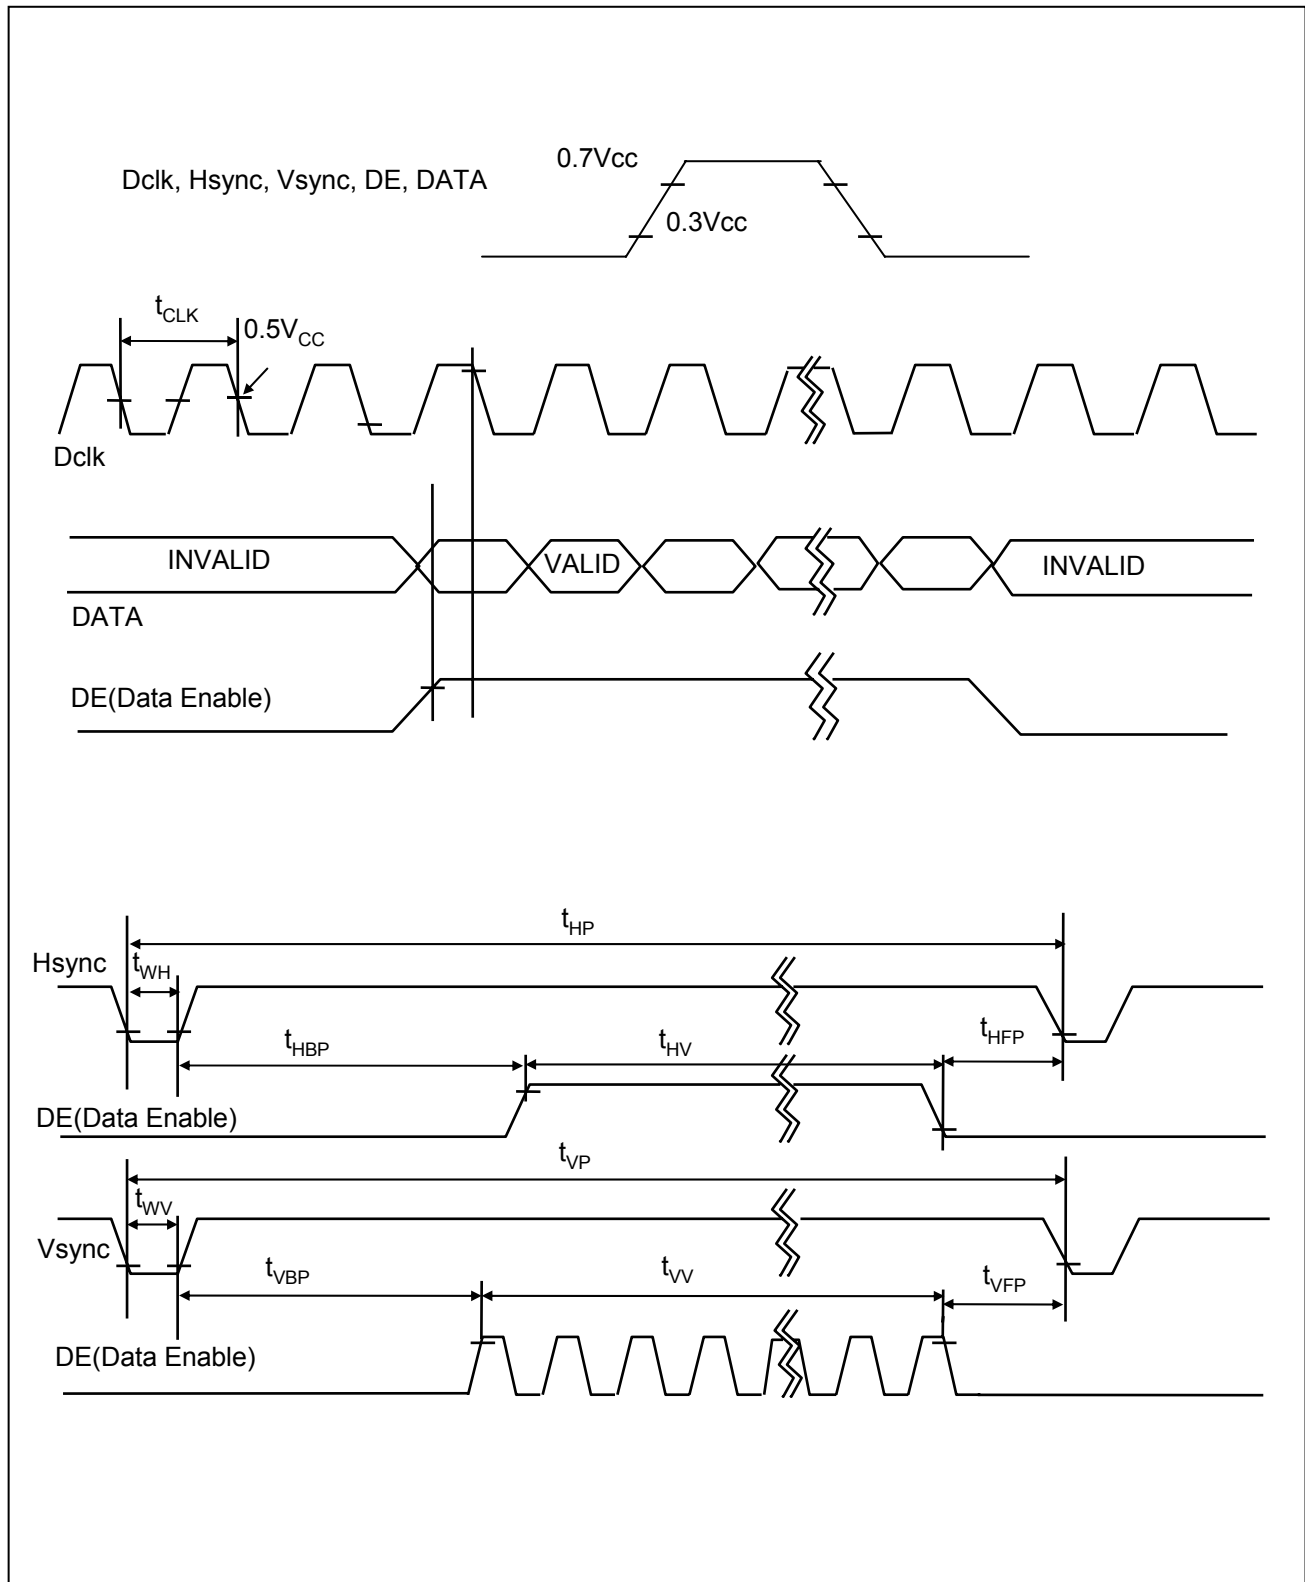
Dclk, Hsync, Vsync, DE, DATA

0.7Vcc

0.3Vcc

$t_{CLK}$

$0.5V_{CC}$

Dclk

INVALID

VALID

INVALID

DATA

DE(Data Enable)

$t_{HP}$

Hsync

$t_{WH}$

$t_{HBP}$

$t_{HV}$

$t_{HFP}$

DE(Data Enable)

$t_{VP}$

$t_{WV}$

Vsync

$t_{VBP}$

$t_{VV}$

$t_{VFP}$

DE(Data Enable)